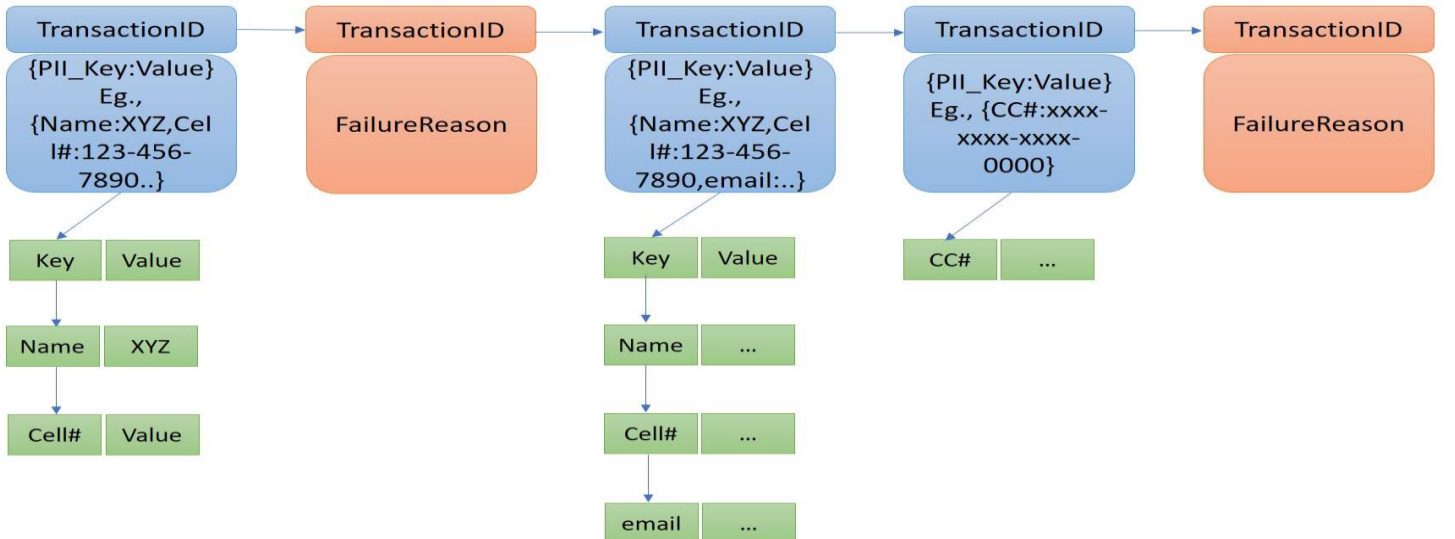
TransactionID
{PII_Key:Value} Eg., {Name:XYZ,Cell#:123-456-7890..}

TransactionID
FailureReason

TransactionID
{PII_Key:Value} Eg., {Name:XYZ,Cell#:123-456-7890,email:..}

TransactionID
{PII_Key:Value} Eg., {CC#:xxxx-xxxx-xxxx-0000}

TransactionID
FailureReason

Key | Value
Name | XYZ
Cell# | Value

Key | Value
Name | ...
Cell# | ...
email | ...

CC# | ...